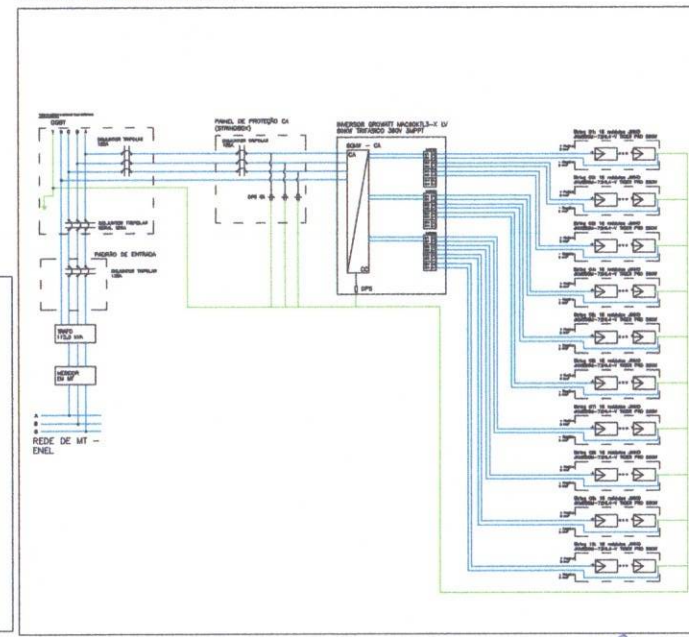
QGBT

DISJUNTOR TRIPOLAR

DISJUNTOR TRIPOLAR

PADRÃO DE ENTRADA

DISJUNTOR TRIPOLAR

TRAFO 112,5 kVA

MEDIDOR EM MT

A
B
C

REDE DE MT - ENEL

PAINEL DE PROTEÇÃO CA (STRINGBOX)

DISJUNTOR TRIPOLAR

DPS CA

INVERSOR GROWATT MAC60KTL3-X LV 60kW TRIFÁSICO 380V 3MPPT

CC/IV - CA

CA

CC

DPS

String 01: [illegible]
String 02: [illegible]
String 03: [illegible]
String 04: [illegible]
String 05: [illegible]
String 06: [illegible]
String 07: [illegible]
String 08: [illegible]
String 09: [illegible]
String 10: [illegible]
String 11: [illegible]